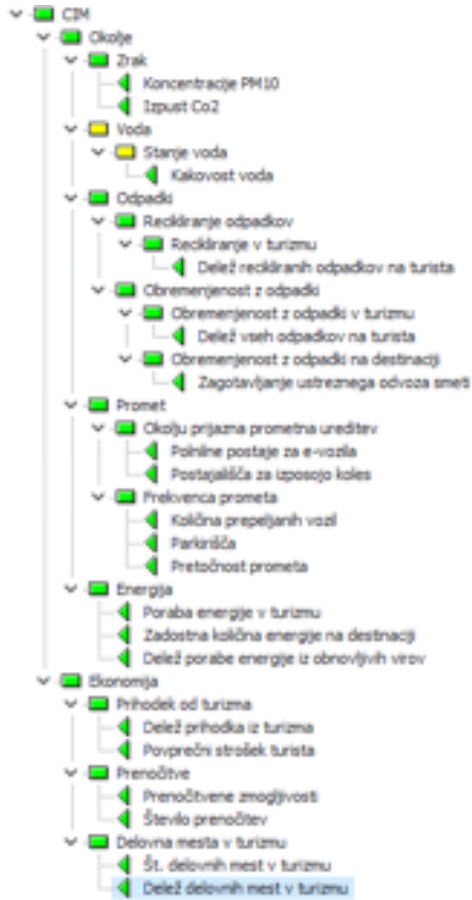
CIM
Okolje
Zrak
Koncentracije PM10
Izpust Co2
Voda
Stanje voda
Kakovost voda
Odpadki
Recikliranje odpadkov
Recikliranje v turizmu
Delež recikliranih odpadkov na turista
Obremenjenost z odpadki
Obremenjenost z odpadki v turizmu
Delež vseh odpadkov na turista
Obremenjenost z odpadki na destinaciji
Zagotavljanje ustreznega odvoza smeti
Promet
Okolju prijazna prometna ureditev
Polnilne postaje za e-vozila
Postajališča za izposojo koles
Frekvenca prometa
Količna prepeljanih vozil
Parkirišča
Pretočnost prometa
Energija
Poraba energije v turizmu
Zadostna količina energije na destinaciji
Delež porabe energije iz obnovljivih virov
Ekonomija
Prihodek od turizma
Delež prihodka iz turizma
Povprečni strošek turista
Prenočitve
Prenočitvene zmogljivosti
Število prenočitev
Delovna mesta v turizmu
Št. delovnih mest v turizmu
Delež delovnih mest v turizmu